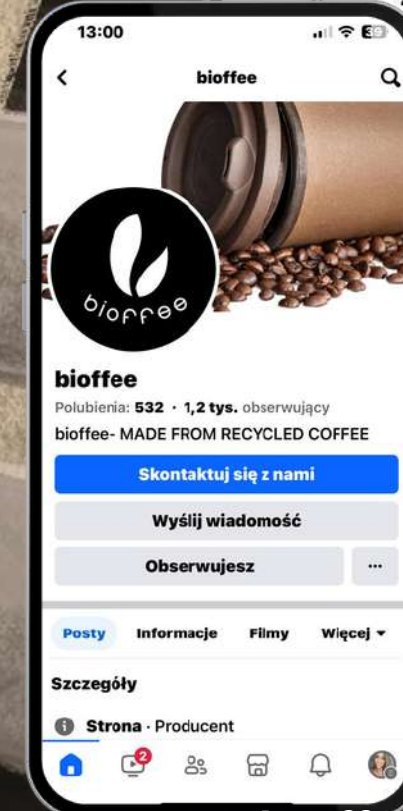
13:00

bioffee

bioffee

bioffee

Polubienia: 532 · 1,2 tys. obserwujący

bioffee- MADE FROM RECYCLED COFFEE

Skontaktuj się z nami

Wyślij wiadomość

Obserwujesz

···

Posty Informacje Filmy Więcej ▾

Szczegóły

Strona · Producent

2